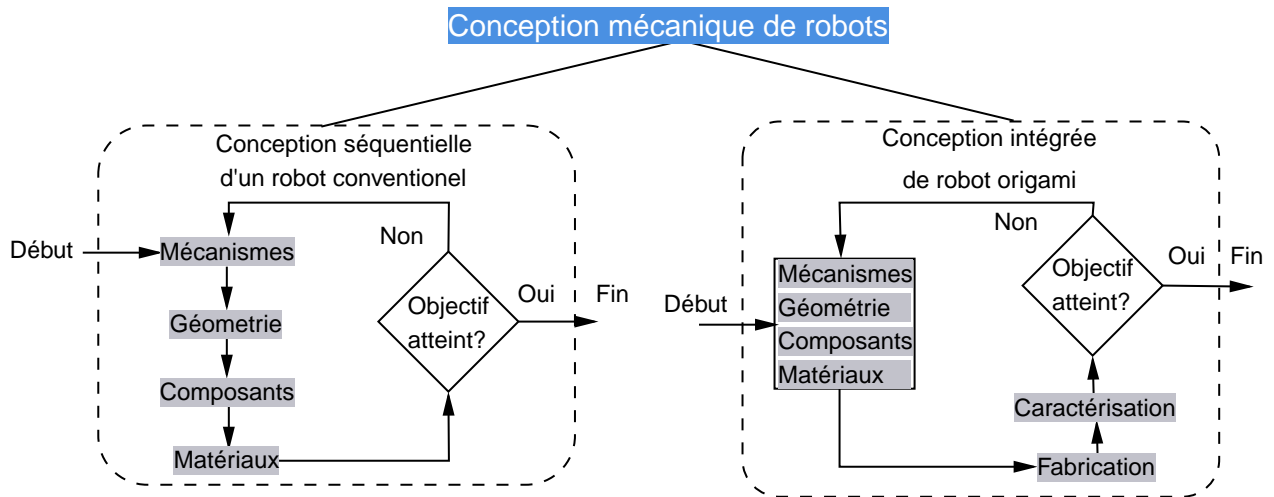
Conception mécanique de robots

Conception séquentielle d'un robot conventionel

Début

Mécanismes

Géometrie

Composants

Matériaux

Non

Objectif atteint?

Oui

Fin

Conception intégrée de robot origami

Non

Début

Mécanismes

Géométrie

Composants

Matériaux

Objectif atteint?

Oui

Fin

Caractérisation

Fabrication